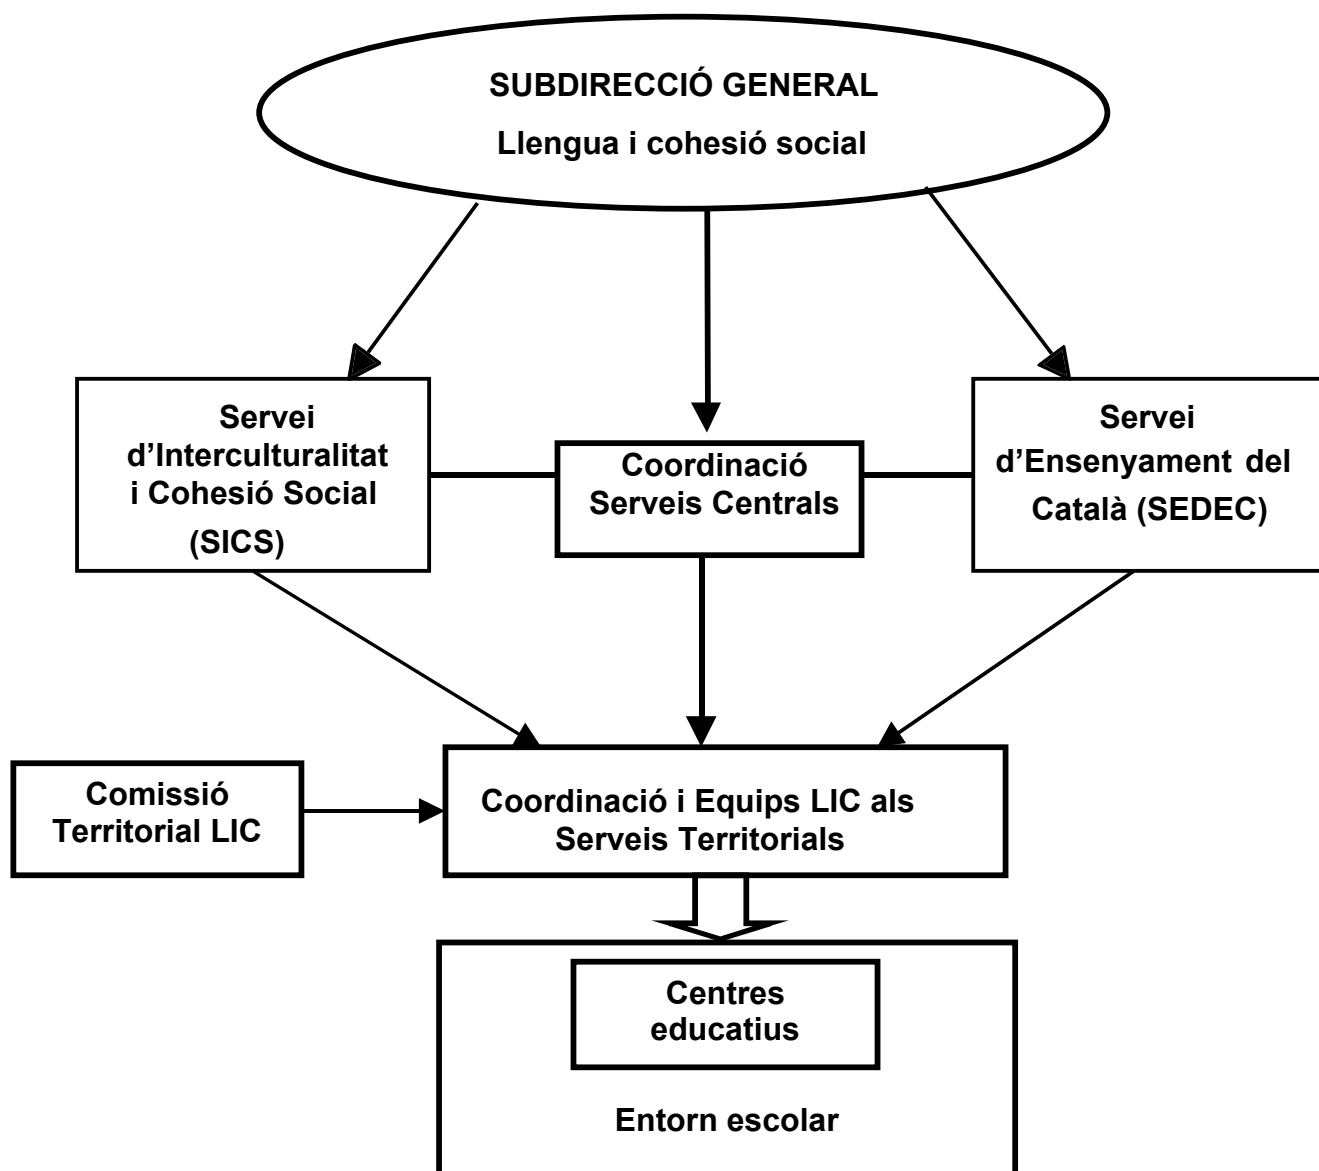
SUBDIRECCIÓ GENERAL

Llengua i cohesió social

Servei d’Interculturalitat i Cohesió Social (SICS)

Coordinació Serveis Centrals

Servei d’Ensenyament del Català (SEDEC)

Comissió Territorial LIC

Coordinació i Equips LIC als Serveis Territorials

Centres educatius

Entorn escolar